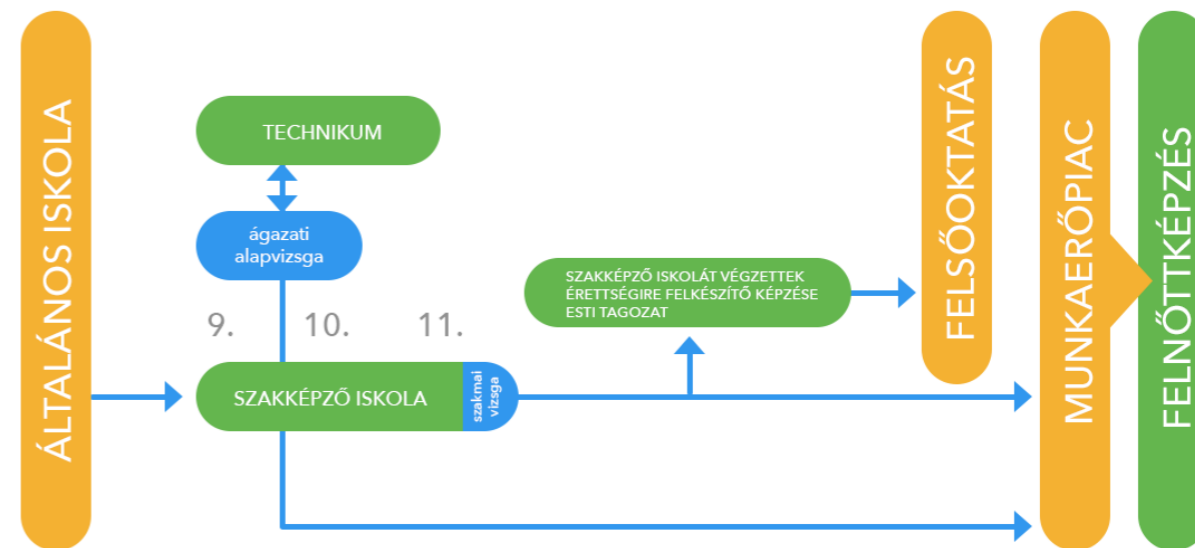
ÁLTALÁNOS ISKOLA

TECHNIKUM

ágazati alapvizsga

9.

10.

11.

SZAKKÉPZŐ ISKOLA

szakmai vizsga

SZAKKÉPZŐ ISKOLÁT VÉGZETTEK ÉRETTSÉGIRE FELKÉSZÍTŐ KÉPZÉSE ESTI TAGOZAT

FELSŐOKTATÁS

MUNKAERŐPIAC

FELNŐTTKÉPZÉS